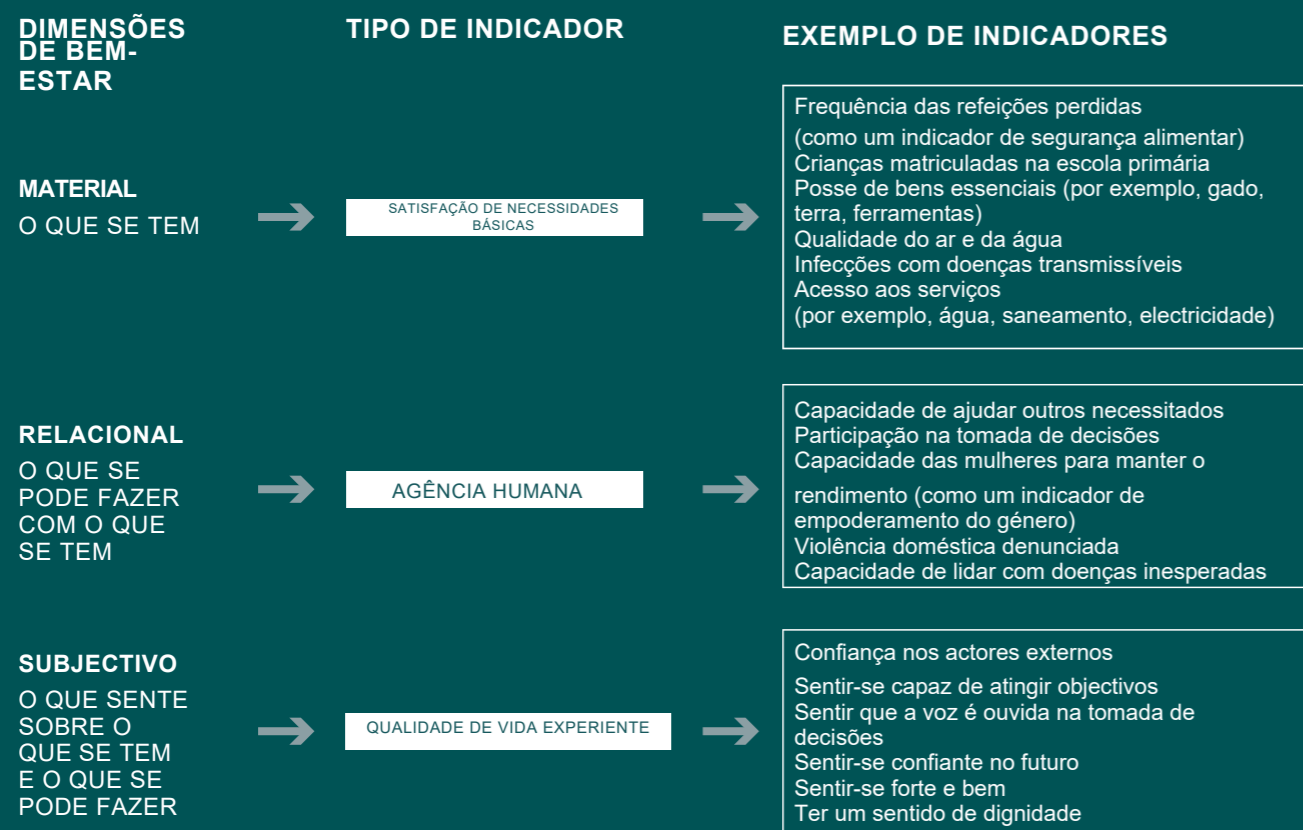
DIMENSÕES DE BEM-ESTAR

TIPO DE INDICADOR

EXEMPLO DE INDICADORES

MATERIAL
O QUE SE TEM

SATISFAÇÃO DE NECESSIDADES BÁSICAS

Frequência das refeições perdidas
(como um indicador de segurança alimentar)
Crianças matriculadas na escola primária
Posse de bens essenciais (por exemplo, gado, terra, ferramentas)
Qualidade do ar e da água
Infecções com doenças transmissíveis
Acesso aos serviços
(por exemplo, água, saneamento, electricidade)

RELACIONAL
O QUE SE PODE FAZER COM O QUE SE TEM

AGÊNCIA HUMANA

Capacidade de ajudar outros necessitados
Participação na tomada de decisões
Capacidade das mulheres para manter o
rendimento (como um indicador de empoderamento do género)
Violência doméstica denunciada
Capacidade de lidar com doenças inesperadas

SUBJECTIVO
O QUE SENTE SOBRE O QUE SE TEM E O QUE SE PODE FAZER

QUALIDADE DE VIDA EXPERIENTE

Confiança nos actores externos
Sentir-se capaz de atingir objectivos
Sentir que a voz é ouvida na tomada de decisões
Sentir-se confiante no futuro
Sentir-se forte e bem
Ter um sentido de dignidade